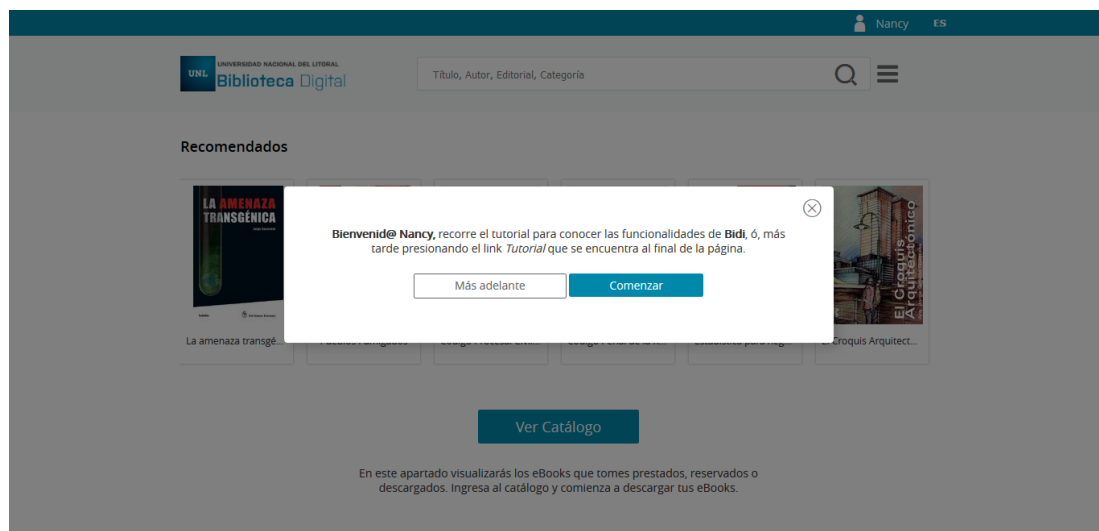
Nancy ES

UNL UNIVERSIDAD NACIONAL DEL LITORAL Biblioteca Digital

Título, Autor, Editorial, Categoría

Recomendados

LA AMENAZA TRANSGÉNICA

El Croquis Arquitectónico

La amenaza transgé...

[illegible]

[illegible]

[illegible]

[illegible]

El Croquis Arquitect...

**Bienvenid@ Nancy,** recorre el tutorial para conocer las funcionalidades de **Bidi**, ó, más tarde presionando el link *Tutorial* que se encuentra al final de la página.

Más adelante

Comenzar

Ver Catálogo

En este apartado visualizarás los eBooks que tomes prestados, reservados o descargados. Ingresa al catálogo y comienza a descargar tus eBooks.